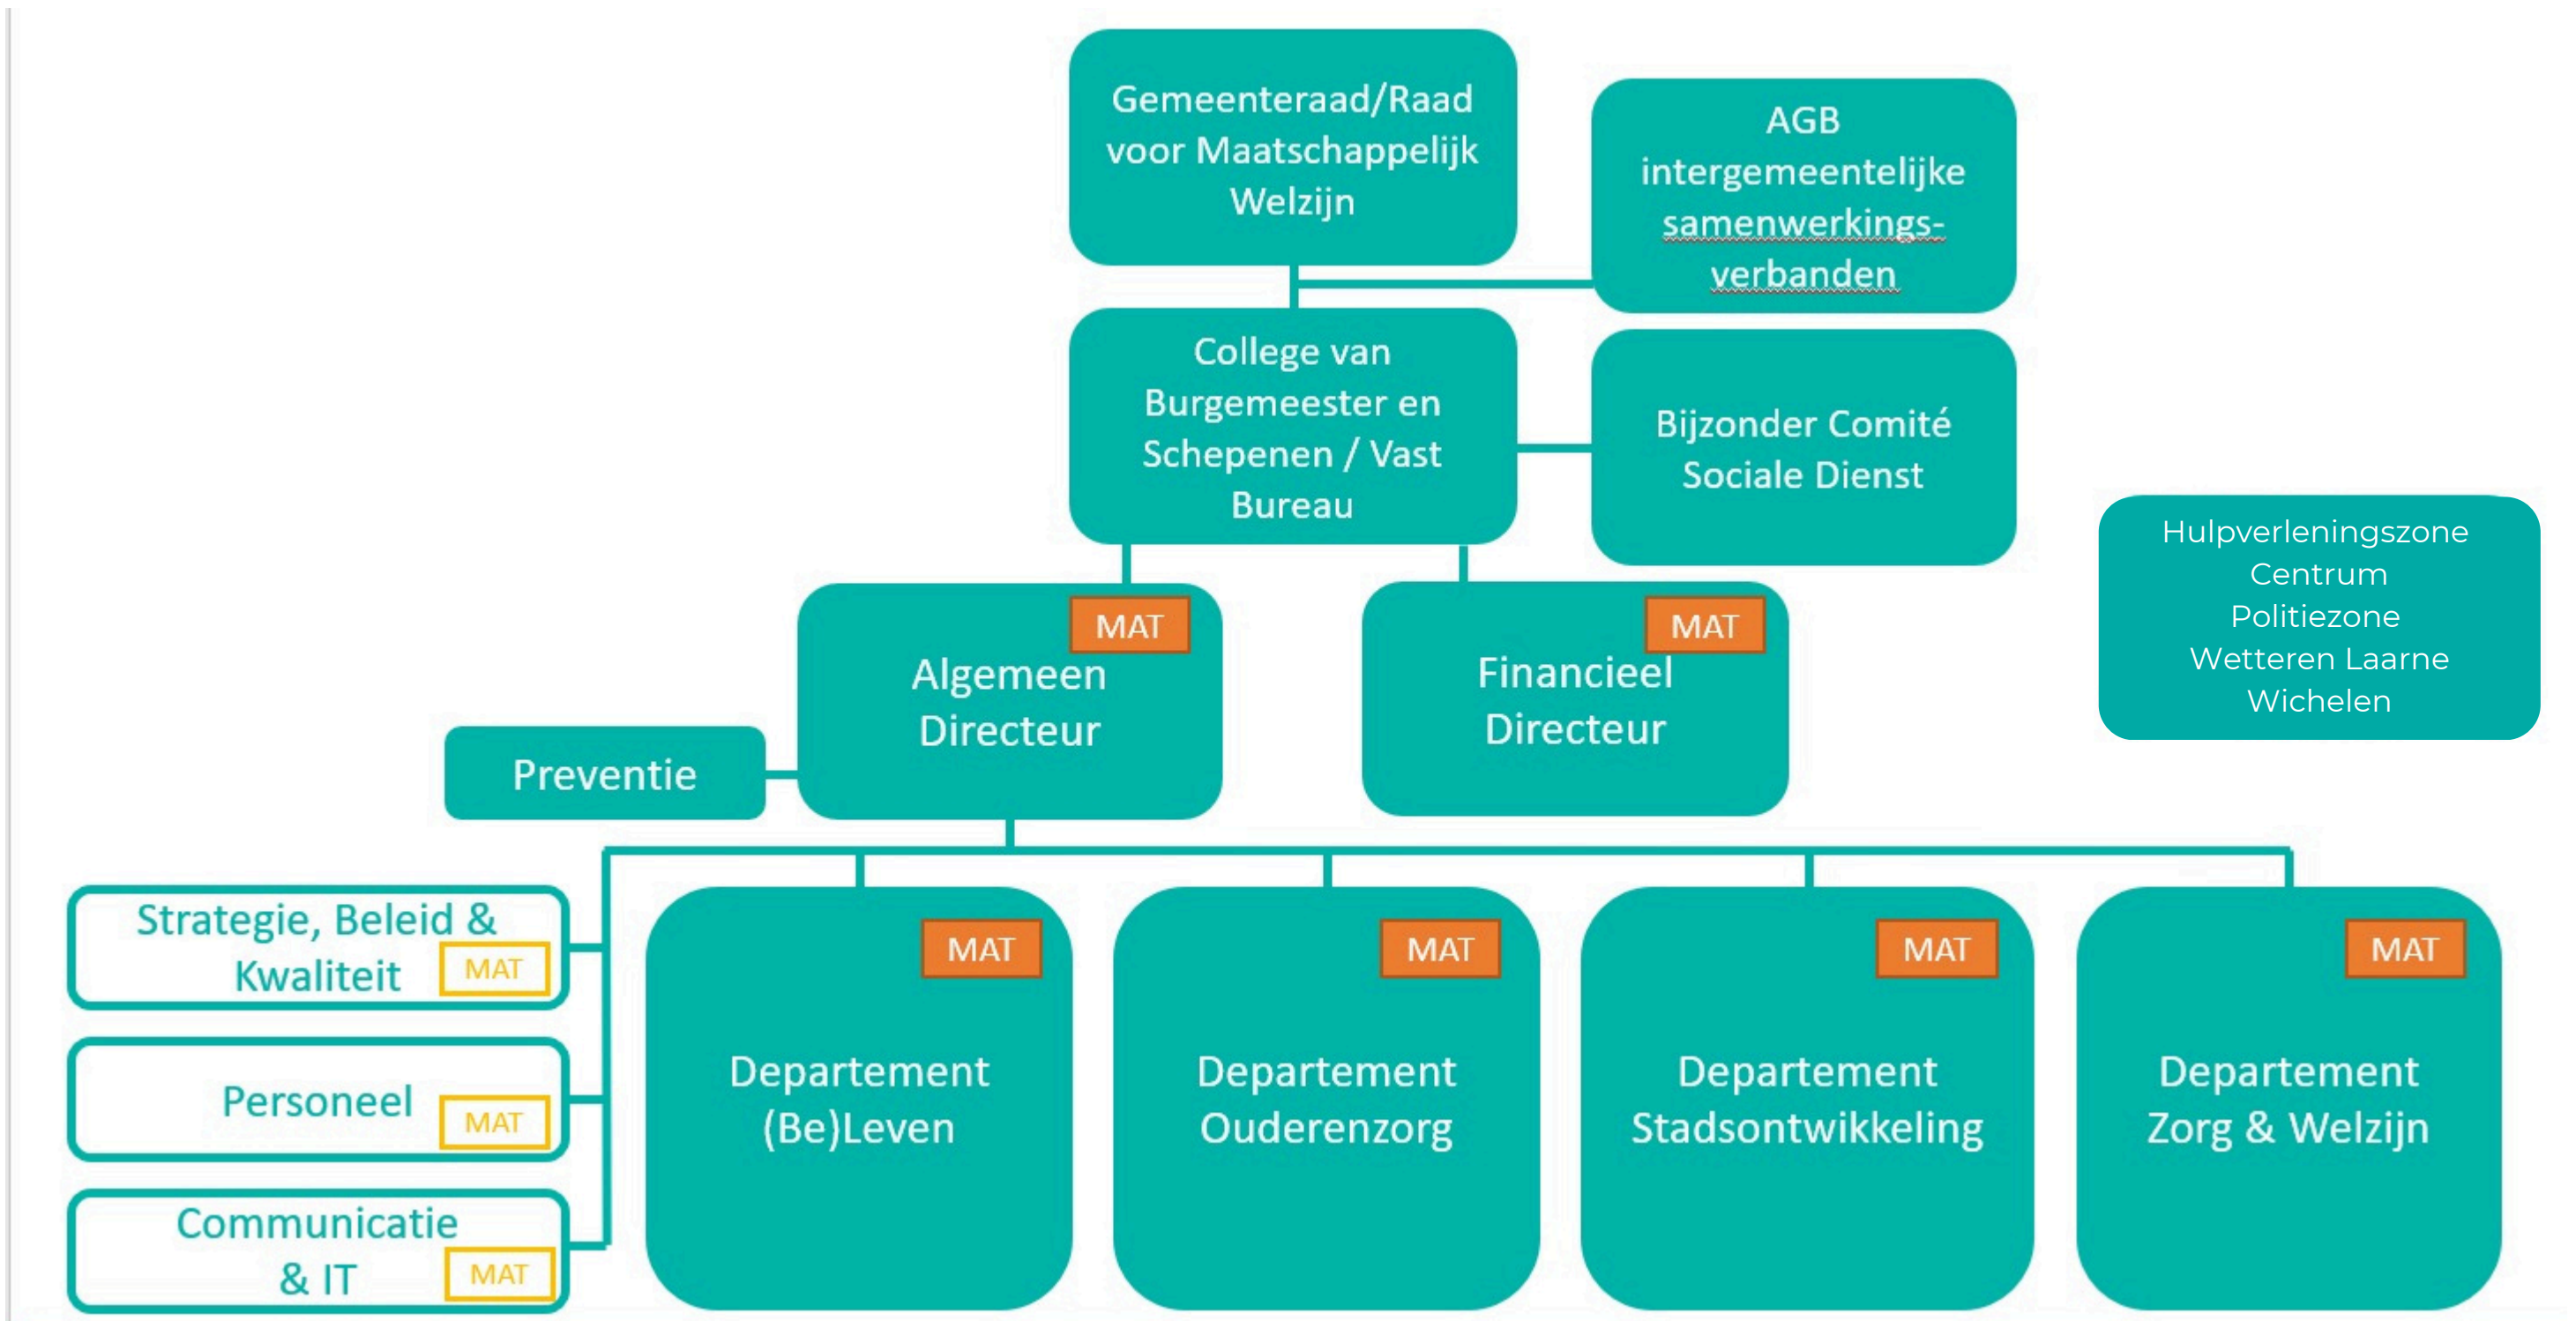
Gemeenteraad/Raad voor Maatschappelijk Welzijn

AGB intergemeentelijke samenwerkingsverbanden

College van Burgemeester en Schepenen / Vast Bureau

Bijzonder Comité Sociale Dienst

Hulpverleningszone Centrum
Politiezone Wetteren Laarne Wichelen

MAT
Algemeen Directeur

MAT
Financieel Directeur

Preventie

Strategie, Beleid & Kwaliteit MAT

Personeel MAT

Communicatie & IT MAT

MAT
Departement (Be)Leven

MAT
Departement Ouderenzorg

MAT
Departement Stadsontwikkeling

MAT
Departement Zorg & Welzijn